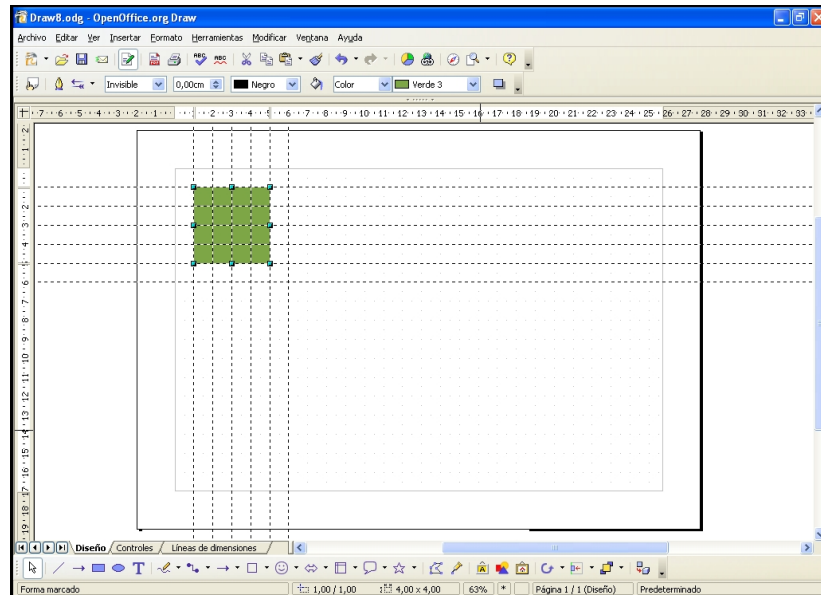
Draw8.odg - OpenOffice.org Draw

Archivo Editar Ver Insertar Formato Herramientas Modificar Ventana Ayuda

Invisible 0,00cm Negro Color Verde 3

7 6 5 4 3 2 1 1 2 3 4 5 6 7 8 9 10 11 12 13 14 15 16 17 18 19 20 21 22 23 24 25 26 27 28 29 30 31 32 33

2 1 1 2 3 4 5 6 7 8 9 10 11 12 13 14 15 16 17 18 19

Diseño Controles Líneas de dimensiones

Forma marcado 1,00 / 1,00 4,00 x 4,00 63% * Página 1 / 1 (Diseño) Predeterminado